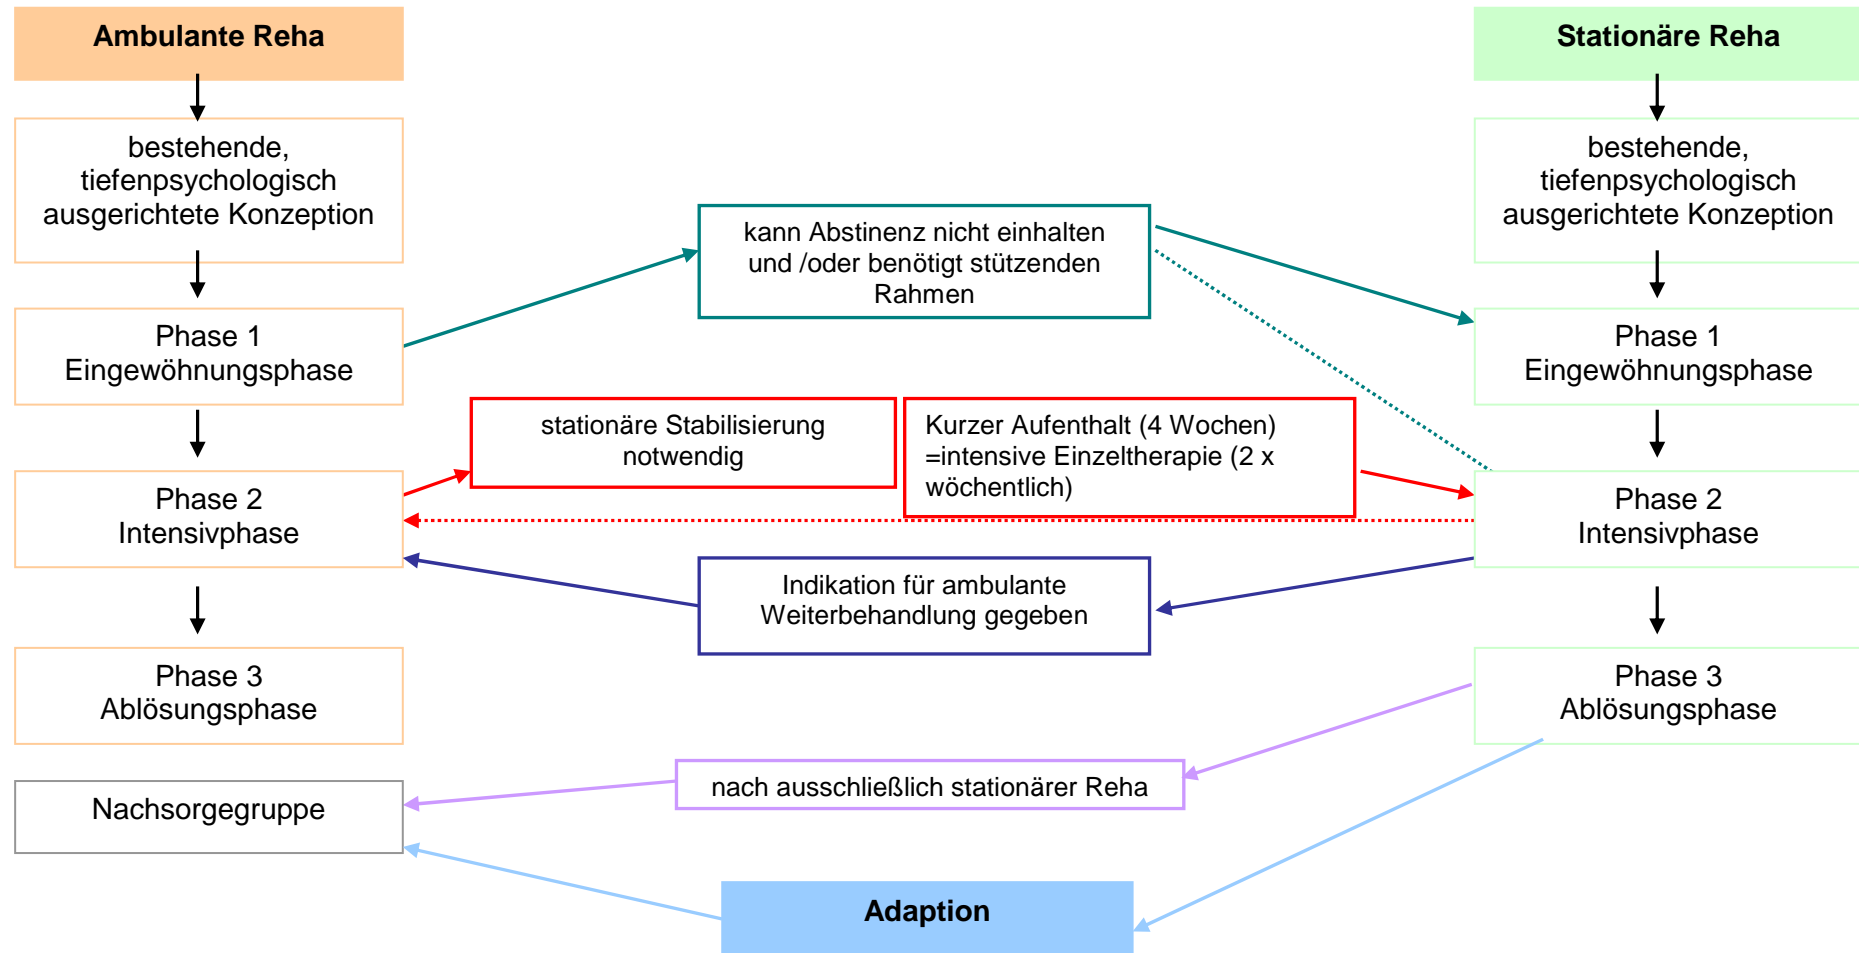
Ambulante Reha

Stationäre Reha

bestehende, tiefenpsychologisch ausgerichtete Konzeption

bestehende, tiefenpsychologisch ausgerichtete Konzeption

kann Abstinenz nicht einhalten und /oder benötigt stützenden Rahmen

Phase 1
Eingewöhnungsphase

Phase 1
Eingewöhnungsphase

stationäre Stabilisierung notwendig

Kurzer Aufenthalt (4 Wochen) =intensive Einzeltherapie (2 x wöchentlich)

Phase 2
Intensivphase

Phase 2
Intensivphase

Indikation für ambulante Weiterbehandlung gegeben

Phase 3
Ablösungsphase

Phase 3
Ablösungsphase

Nachsorgegruppe

nach ausschließlich stationärer Reha

Adaption